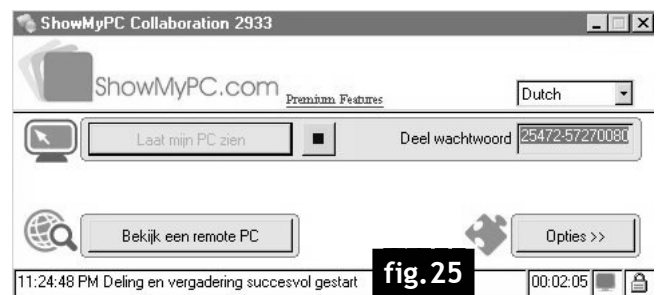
ShowMyPC Collaboration 2933

ShowMyPC.com Premium Features

Dutch

Laat mijn PC zien

Deel wachtwoord 25472-57270080

Bekijk een remote PC

Opties >>

11:24:48 PM Deling en vergadering succesvol gestart

fig. 25

00:02:05